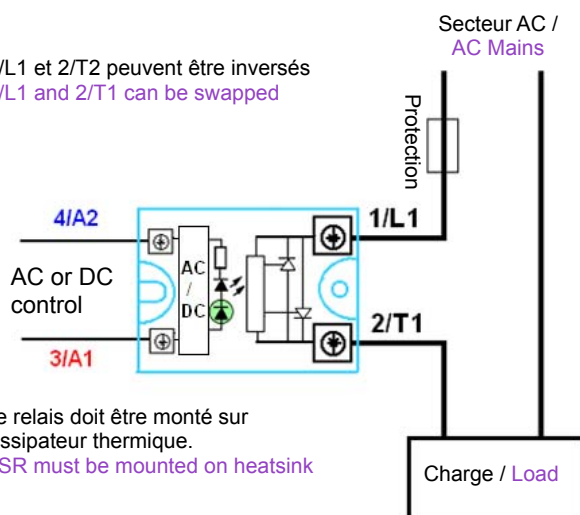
/L1 et 2/T2 peuvent être inversés
/L1 and 2/T1 can be swapped

Secteur AC /
AC Mains

Protection

4/A2

AC or DC
control

3/A1

AC
/
DC

1/L1

2/T1

e relais doit être monté sur
ssipateur thermique.
SR must be mounted on heatsink

Charge / Load